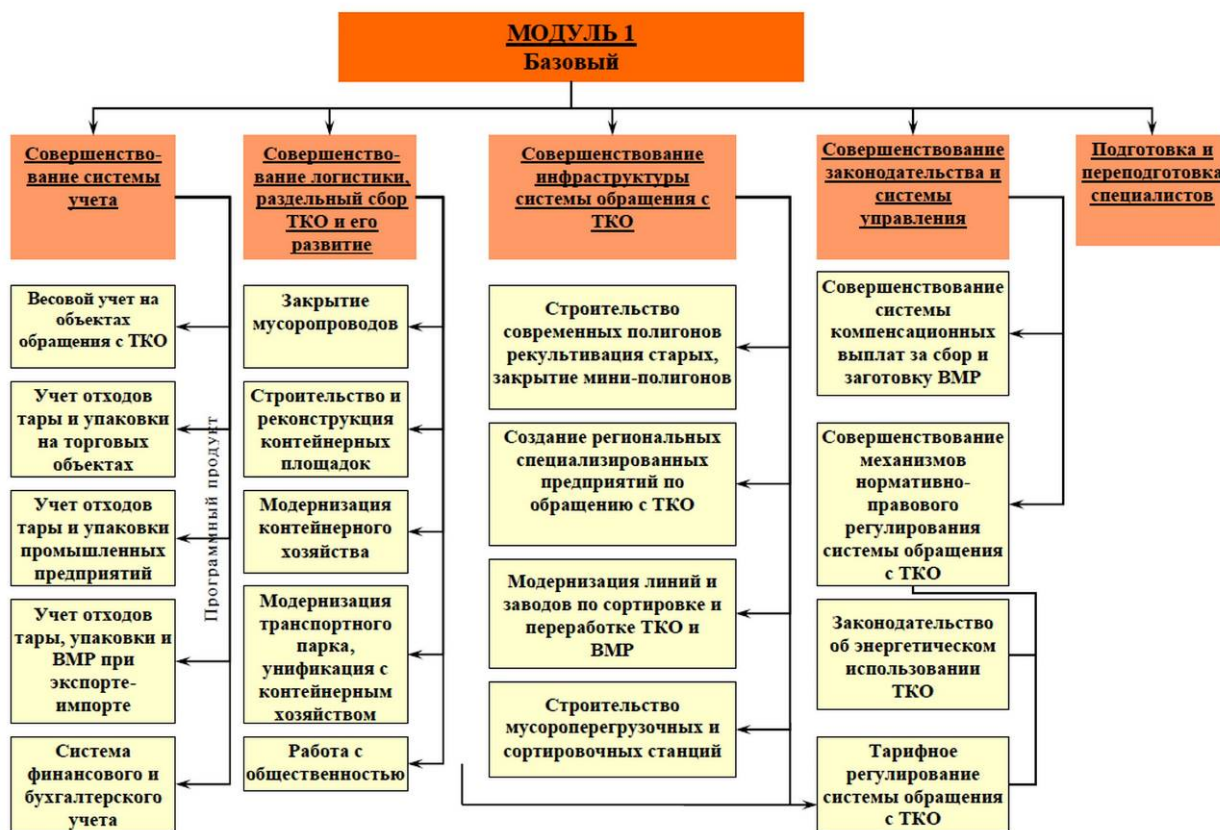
МОДУЛЬ 1
Базовый

Совершенствование системы учета

Весовой учет на объектах обращения с ТКО

Учет отходов тары и упаковки на торговых объектах

Учет отходов тары и упаковки промышленных предприятий

Учет отходов тары, упаковки и ВМР при экспорте-импорте

Система финансового и бухгалтерского учета

Программный продукт

Совершенствование логистики, раздельный сбор ТКО и его развитие

Закрытие мусоропроводов

Строительство и реконструкция контейнерных площадок

Модернизация контейнерного хозяйства

Модернизация транспортного парка, унификация с контейнерным хозяйством

Работа с общественностью

Совершенствование инфраструктуры системы обращения с ТКО

Строительство современных полигонов рекультивация старых, закрытие мини-полигонов

Создание региональных специализированных предприятий по обращению с ТКО

Модернизация линий и заводов по сортировке и переработке ТКО и ВМР

Строительство мусороперегрузочных и сортировочных станций

Совершенствование законодательства и системы управления

Совершенствование системы компенсационных выплат за сбор и заготовку ВМР

Совершенствование механизмов нормативно-правового регулирования системы обращения с ТКО

Законодательство об энергетическом использовании ТКО

Тарифное регулирование системы обращения с ТКО

Подготовка и переподготовка специалистов